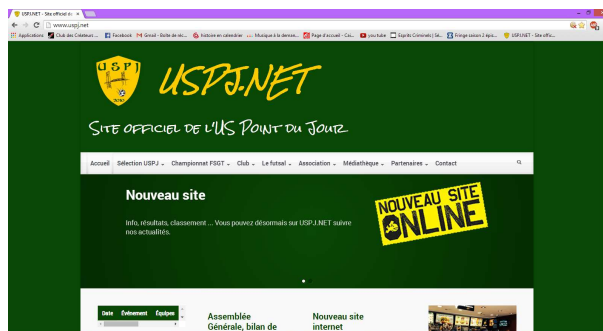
USPJ.NET - Site officiel d... ×

www.uspj.net

Applications Club des Créateurs ... Facebook Gmail - Boîte de réc... Histoire en calendrier Musique à la demande... Page d'accueil - Cas... you tube Esprits Criminels | Sé... Fringe saison 2 épis... USPJ.NET - Site offic...

USPJ

USPJ.NET

SITE OFFICIEL DE L'US POINT DU JOUR

Accueil Sélection USPJ Championnat FSGT Club Le futsal Association Médiathèque Partenaires Contact

Nouveau site

Info, résultats, classement ... Vous pouvez désormais sur USPJ.NET suivre nos actualités.

NOUVEAU SITE ONLINE

Date Evénement Equipes

Assemblée Générale, bilan de

Nouveau site internet